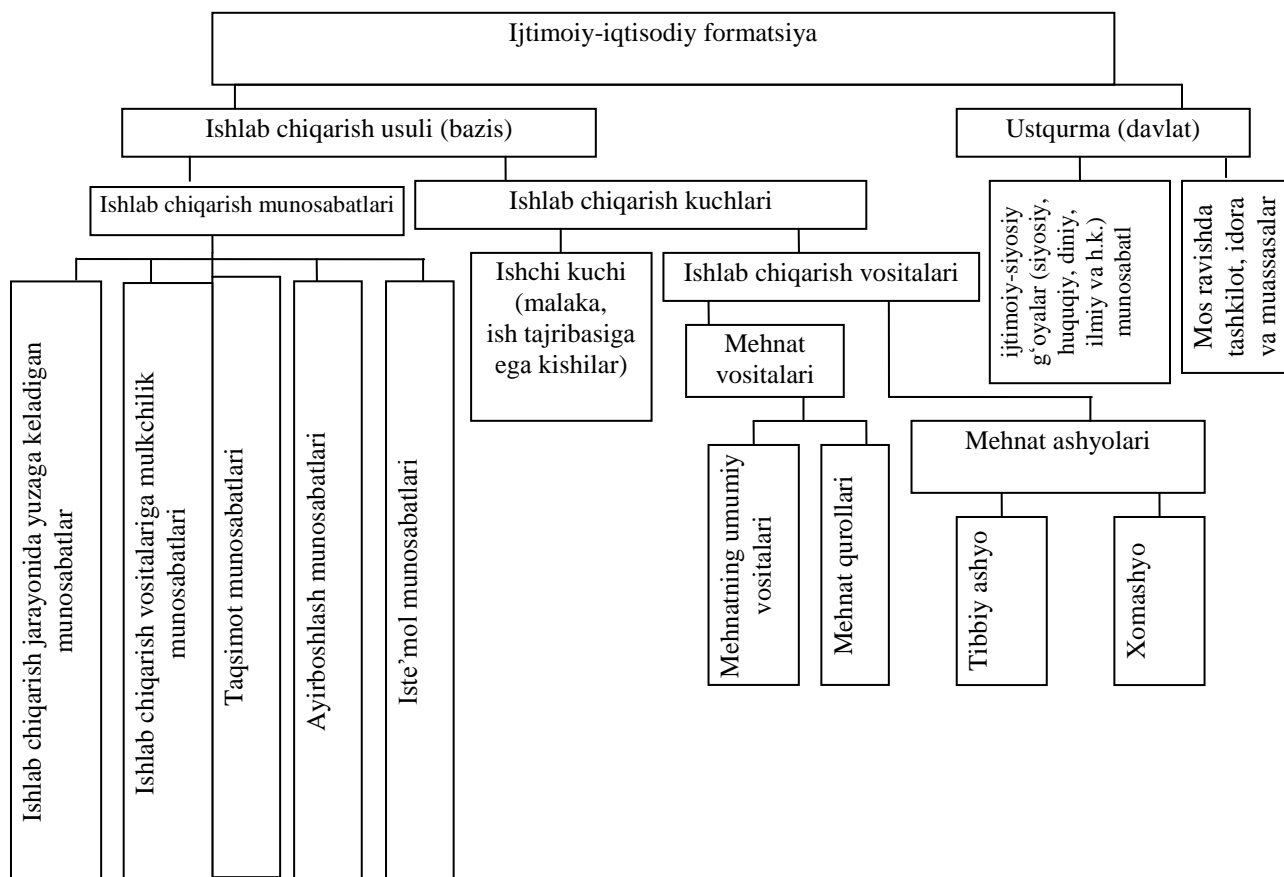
Ijtimoiy-iqtisodiy formatsiya

Ishlab chiqarish usuli (bazis)

Ustqurma (davlat)

Ishlab chiqarish munosabatlari

Ishlab chiqarish kuchlari

ijtimoiy-siyosiy g‘oyalar (siyosiy, huquqiy, diniy, ilmiy va h.k.) munosabatl

Mos ravishda tashkilot, idora va muassasalar

Ishlab chiqarish jarayonida yuzaga keladigan munosabatlar

Ishlab chiqarish vositalariga mulkchilik munosabatlari

Taqsimot munosabatlari

Ayirboshlash munosabatlari

Iste’mol munosabatlari

Ishchi kuchi (malaka, ish tajribasiga ega kishilar)

Ishlab chiqarish vositalari

Mehnat vositalari

Mehnat ashyolari

Mehnatning umumiy vositalari

Mehnat qurollari

Tibbiy ashyo

Xomashyo